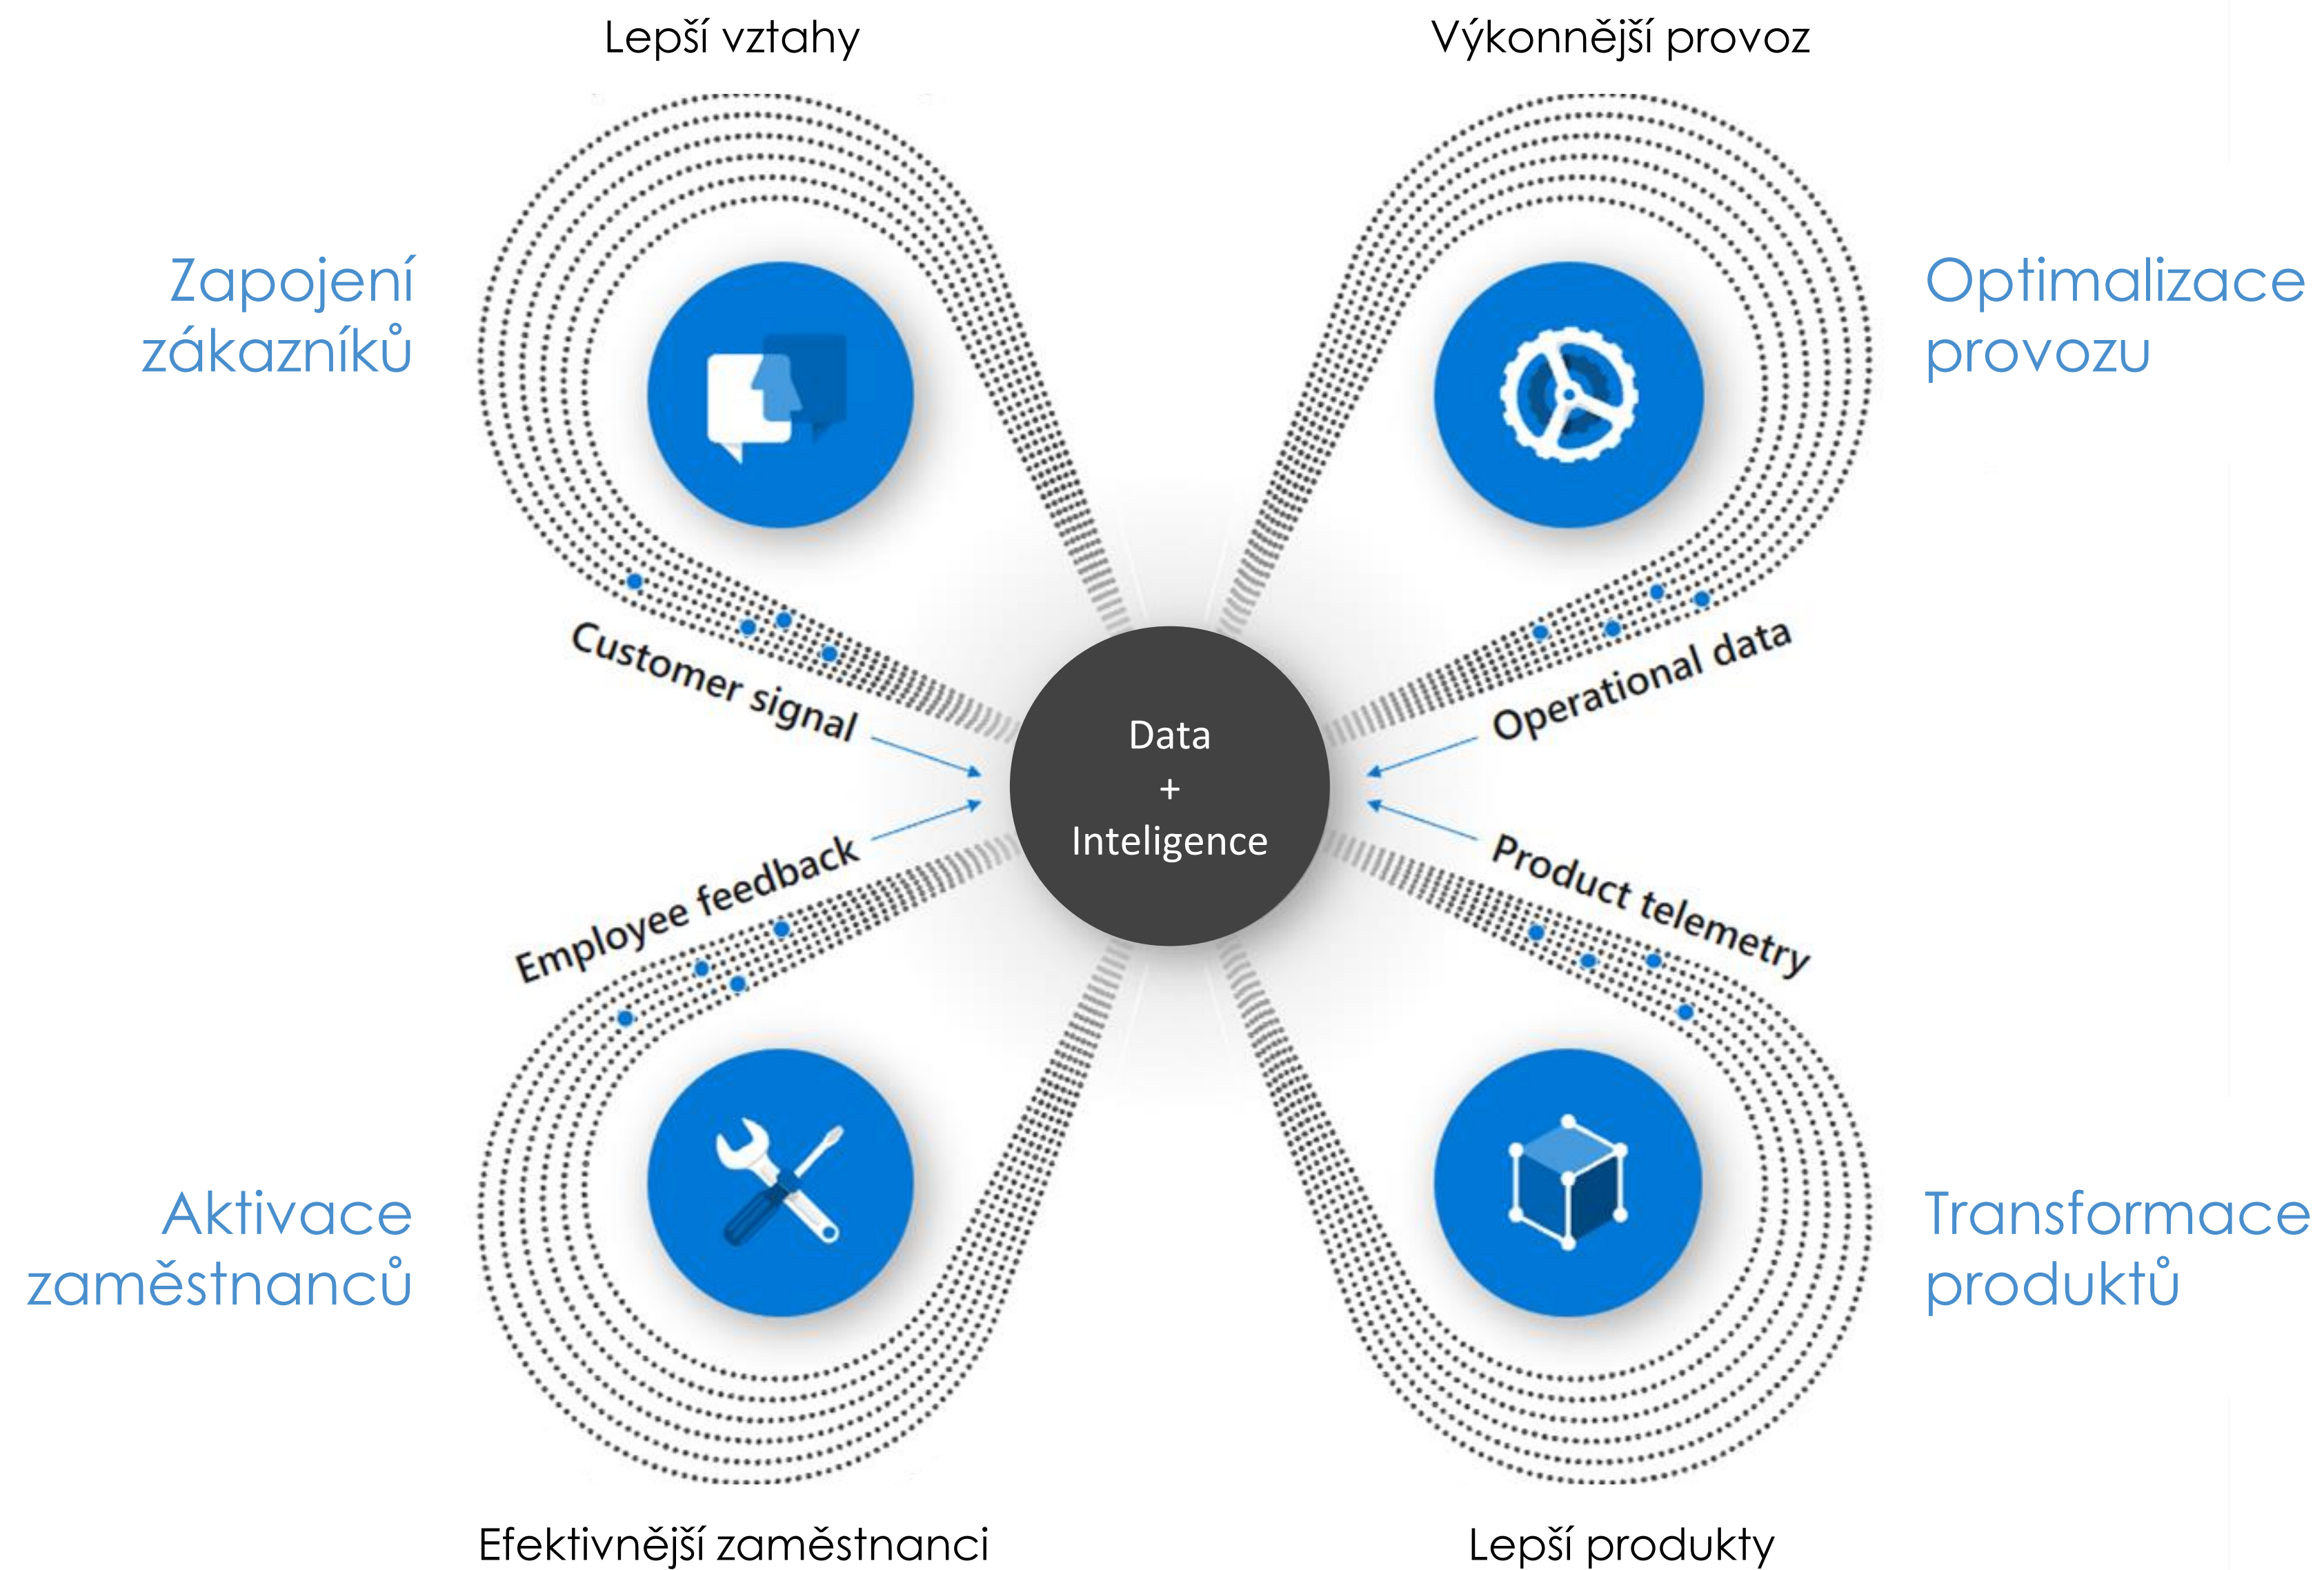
Lepší vztahy

Výkonnější provoz

Zapojení zákazníků

Optimalizace provozu

Customer signal

Operational data

Data
+
Inteligence

Employee feedback

Product telemetry

Aktivace zaměstnanců

Transformace produktů

Efektivnější zaměstnanci

Lepší produkty